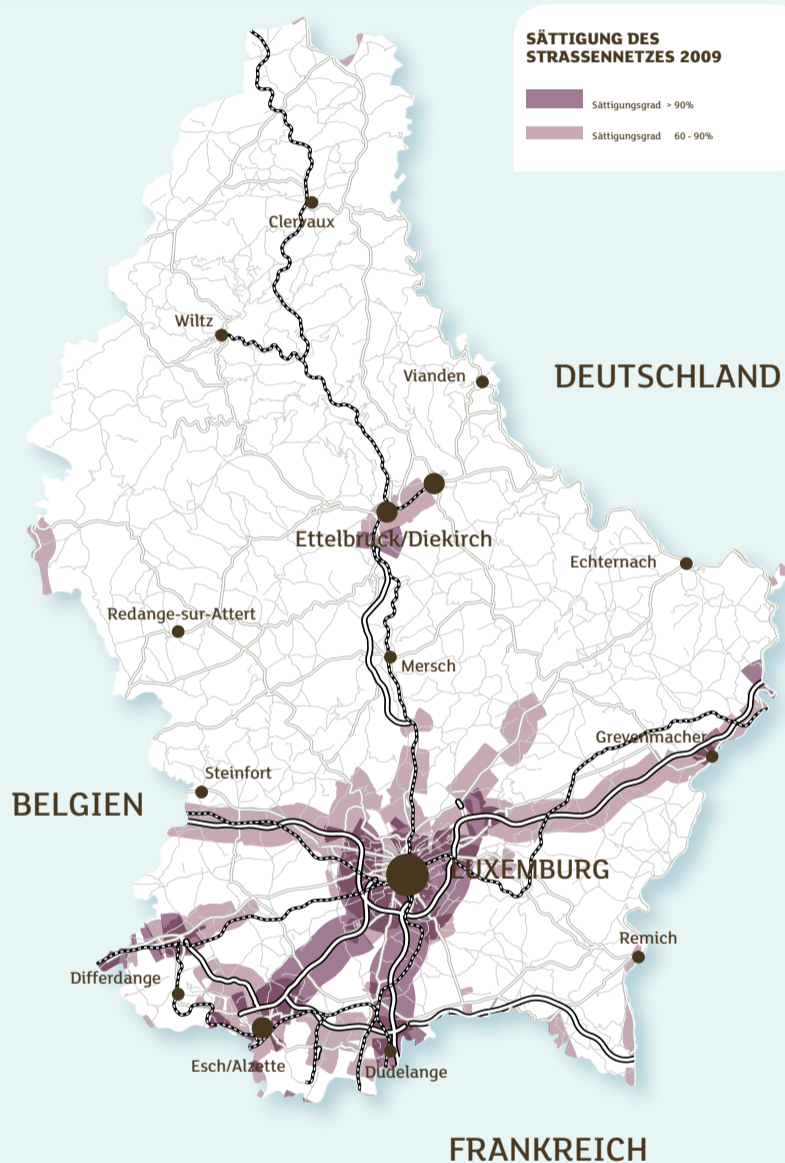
SÄTTIGUNG DES STRASSENNETZES 2009

Sättigungsgrad > 90%

Sättigungsgrad 60 - 90%

Clervaux

Wiltz

Vianden

DEUTSCHLAND

Ettelbrück/Diekirch

Echternach

Redange-sur-Attert

Mersch

Grevenmacher

Steinfort

BELGIEN

LUXEMBURG

Remich

Differdange

Esch/Alzette

Dudelange

FRANKREICH